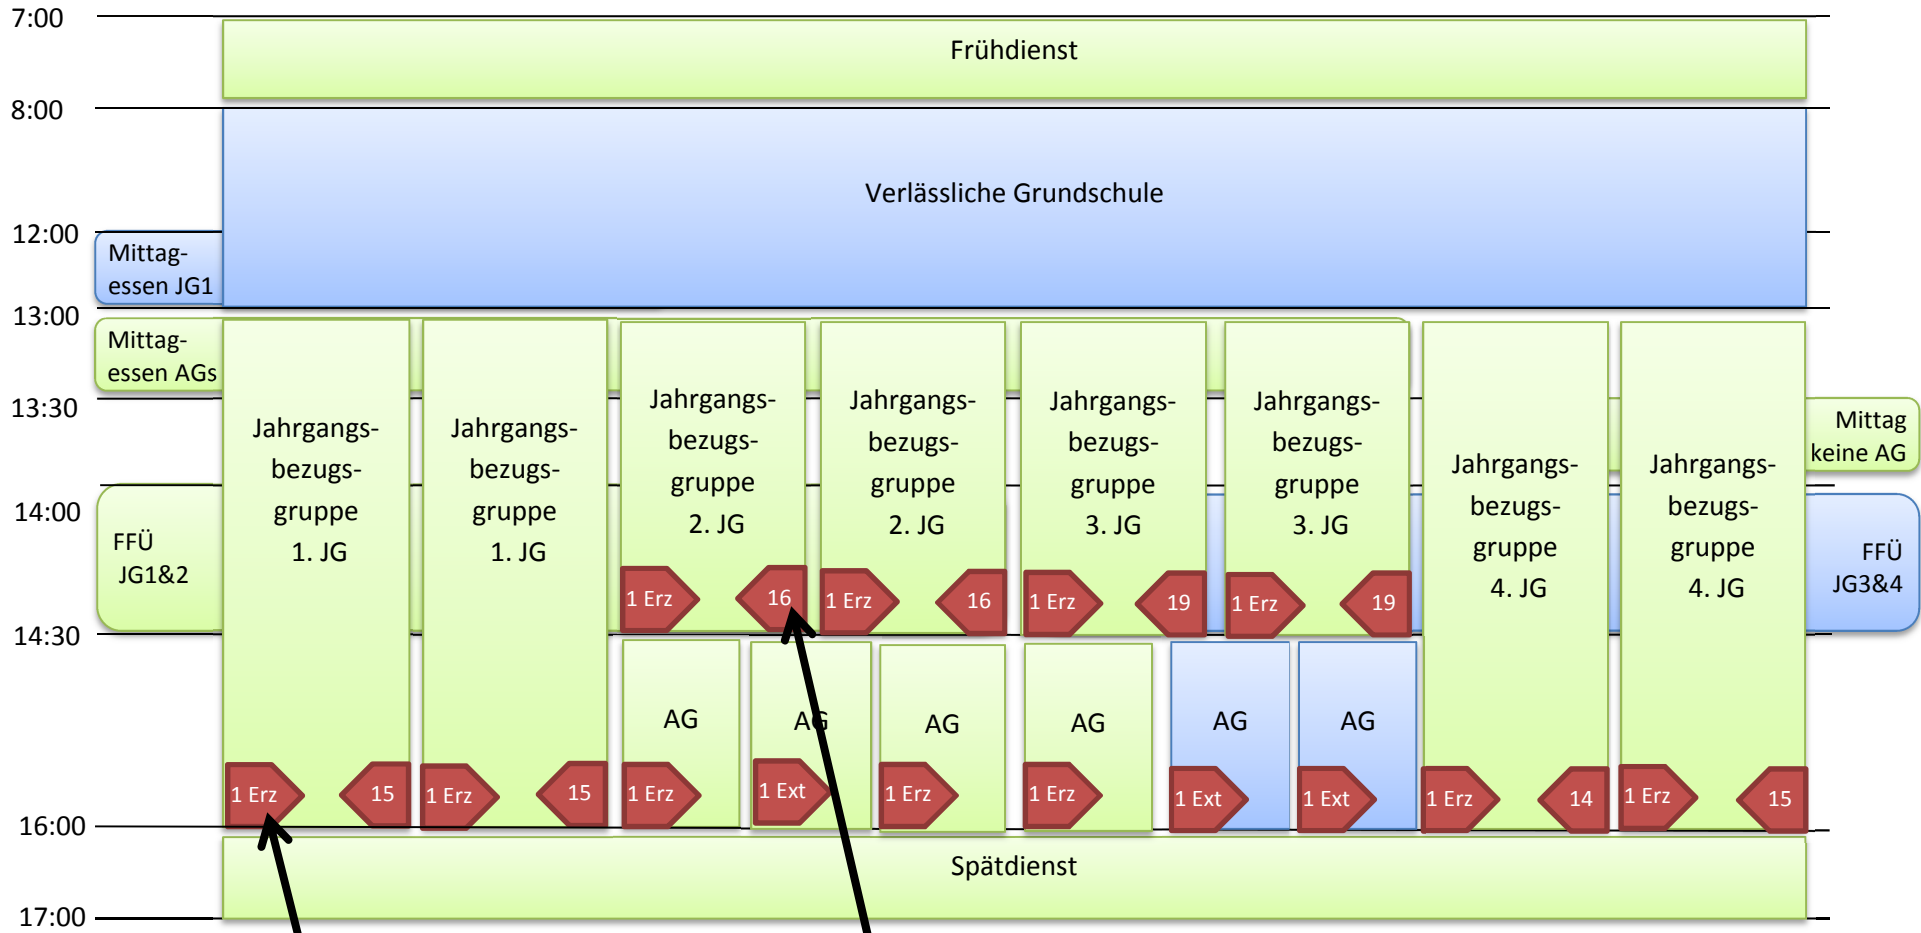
7:00
Frühdienst
8:00
Verlässliche Grundschule
12:00
Mittagessen JG1
13:00
Mittagessen AGs
13:30
Mittag keine AG
14:00
FFÜ JG1&2
FFÜ JG3&4
14:30
Jahrgangsbezugsgruppe 1. JG
1 Erz
15
Jahrgangsbezugsgruppe 1. JG
1 Erz
15
Jahrgangsbezugsgruppe 2. JG
1 Erz
16
Jahrgangsbezugsgruppe 2. JG
1 Erz
16
Jahrgangsbezugsgruppe 3. JG
1 Erz
19
Jahrgangsbezugsgruppe 3. JG
1 Erz
19
Jahrgangsbezugsgruppe 4. JG
1 Erz
14
Jahrgangsbezugsgruppe 4. JG
1 Erz
15
AG
1 Erz
AG
1 Ext
AG
1 Erz
AG
1 Erz
AG
1 Ext
AG
1 Ext
16:00
Spätdienst
17:00